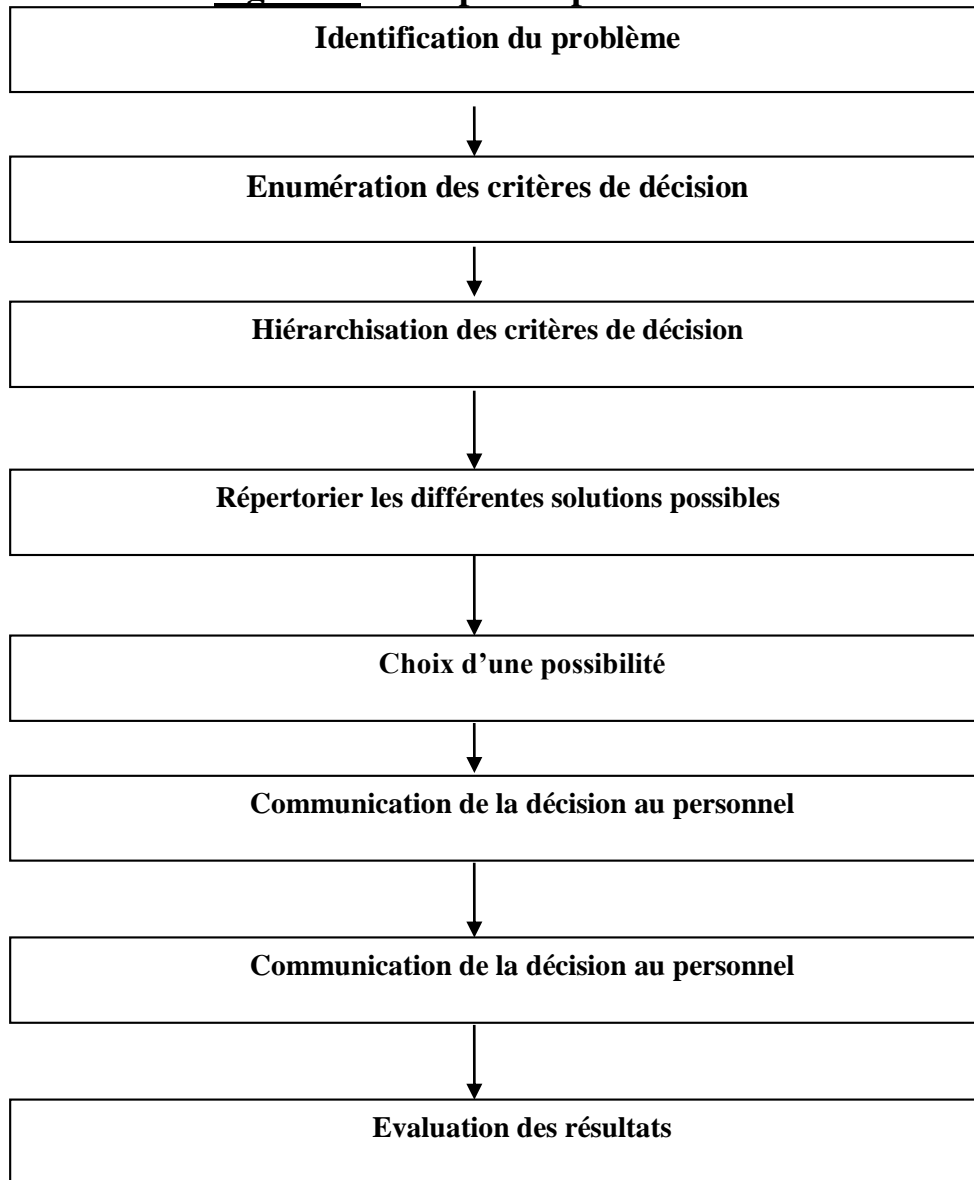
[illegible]

Identification du problème

Enumération des critères de décision

Hiérarchisation des critères de décision

Répertorier les différentes solutions possibles

Choix d'une possibilité

Communication de la décision au personnel

Communication de la décision au personnel

Evaluation des résultats